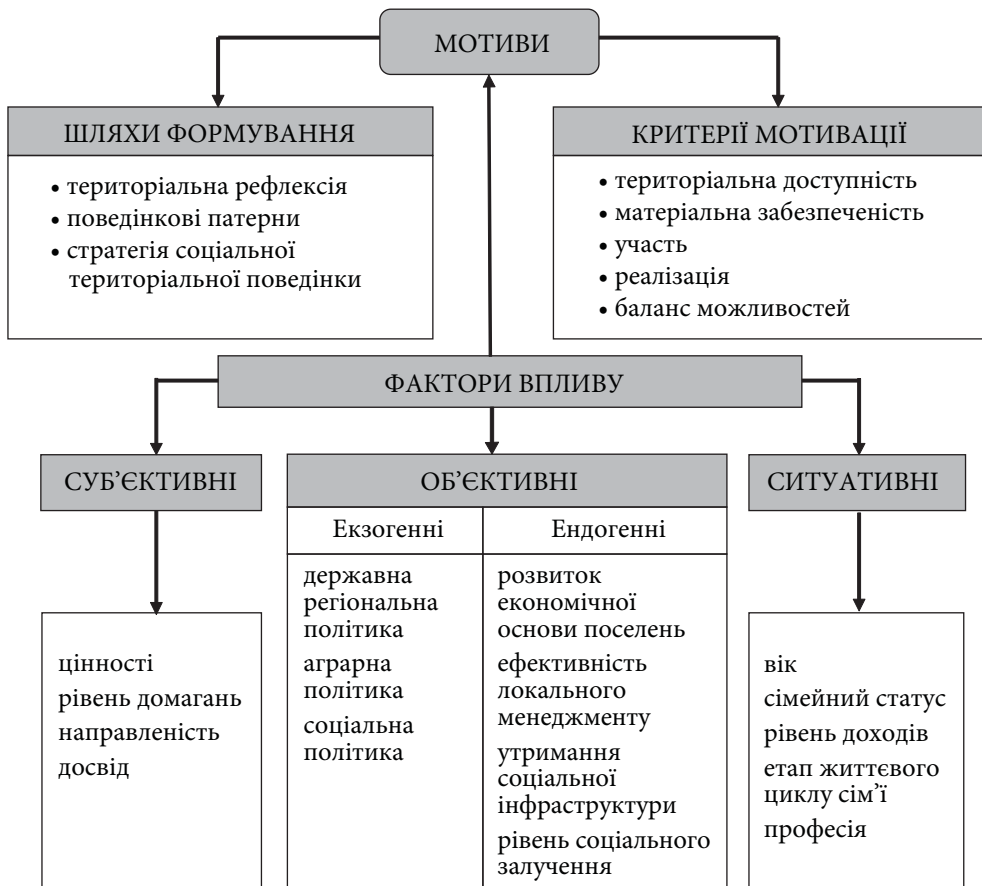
МОТИВИ

ШЛЯХИ ФОРМУВАННЯ

• територіальна рефлексія
• поведінкові патерни
• стратегія соціальної територіальної поведінки

КРИТЕРІЇ МОТИВАЦІЇ

• територіальна доступність
• матеріальна забезпеченість
• участь
• реалізація
• баланс можливостей

ФАКТОРИ ВПЛИВУ

СУБ'ЄКТИВНІ

цінності
рівень домагань
направленість
досвід

ОБ'ЄКТИВНІ

| Екзогенні | Ендогенні |
|---|---|
| державна регіональна політика<br>аграрна політика<br>соціальна політика | розвиток економічної основи поселень<br>ефективність локального менеджменту<br>утримання соціальної інфраструктури<br>рівень соціального залучення |

СИТУАТИВНІ

вік
сімейний статус
рівень доходів
етап життєвого циклу сім'ї
професія